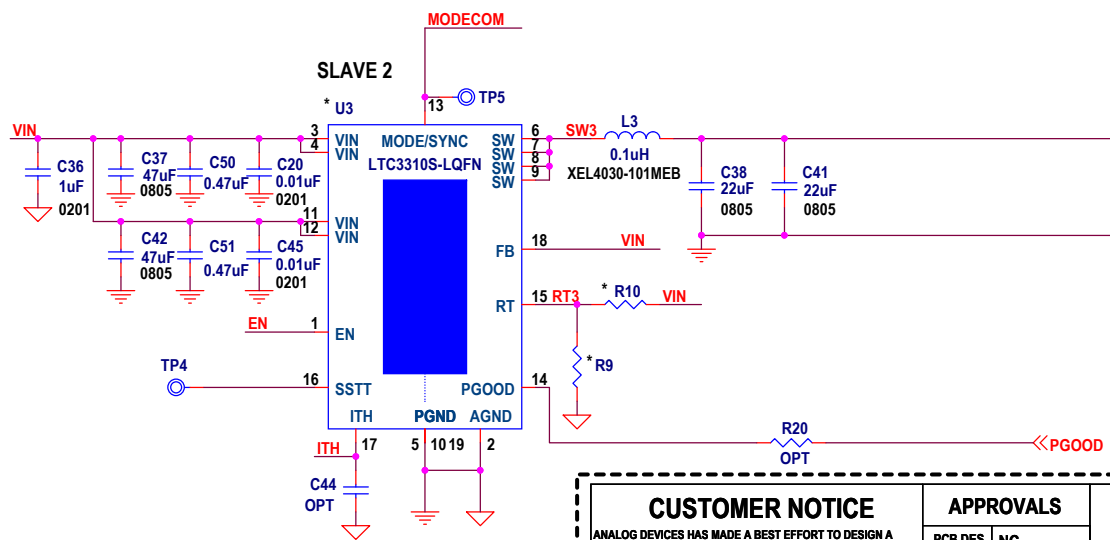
MODECOM

SLAVE 2

* U3

13 TP5

VIN

3 VIN
4 VIN

MODE/SYNC

LTC3310S-LQFN

6 SW
7 SW
8 SW
9 SW

SW3

L3

0.1uH

XEL4030-101MEB

C36
1uF
0201

C37
47uF
0805

C50
0.47uF

C20
0.01uF
0201

C38
22uF
0805

C41
22uF
0805

11 VIN
12 VIN

C42
47uF
0805

C51
0.47uF

C45
0.01uF
0201

18 FB

VIN

15 RT

RT3

* R10

VIN

EN

1 EN

* R9

TP4

16 SSTT

14 PGOOD

ITH

PGND

AGND

R20
OPT

PGOOD

ITH

17

5 10 19 2

C44
OPT

CUSTOMER NOTICE

ANALOG DEVICES HAS MADE A BEST EFFORT TO DESIGN A

APPROVALS

PCB DES NC